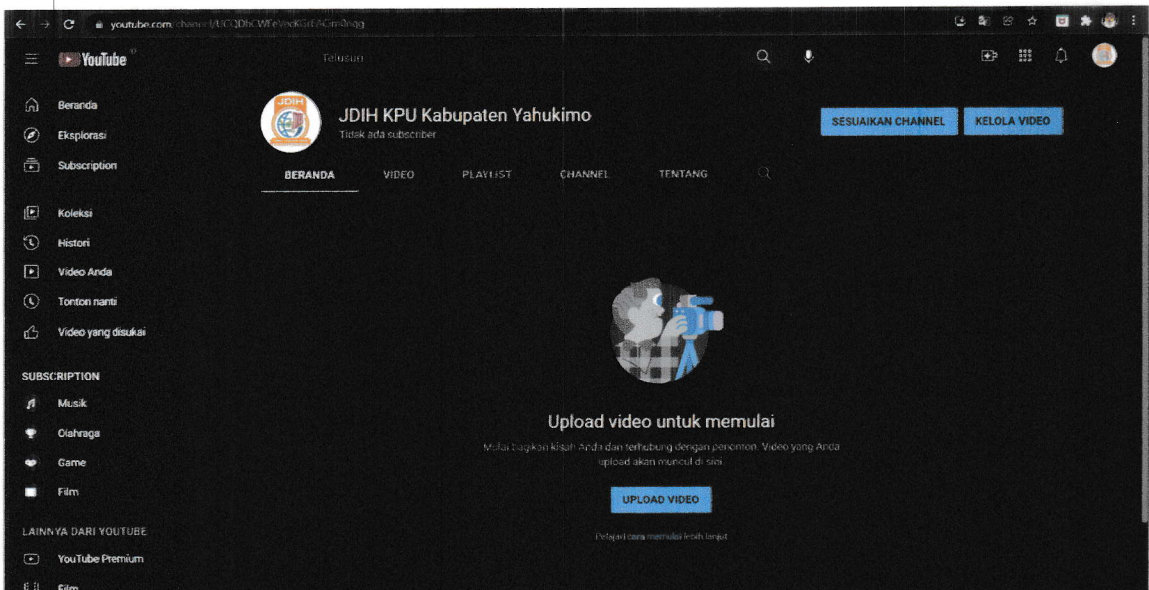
youtube.com/channel/UCQDhCWFeVncKsrFACimBngg

YouTube

Telusuri

Beranda
Eksplorasi
Subscription

Koleksi
Histori
Video Anda
Tonton nanti
Video yang disukai

SUBSCRIPTION
Musik
Olahraga
Game
Film

LAINNYA DARI YOUTUBE
YouTube Premium
Film

JDIH

JDIH KPU Kabupaten Yahukimo
Tidak ada subscriber

SESUAIKAN CHANNEL
KELOLA VIDEO

BERANDA
VIDEO
PLAYLIST
CHANNEL
TENTANG

Upload video untuk memulai

Mulai bagikan kisah Anda dan terhubung dengan penonton. Video yang Anda upload akan muncul di sini.

UPLOAD VIDEO

Pelajari cara memulai lebih lanjut